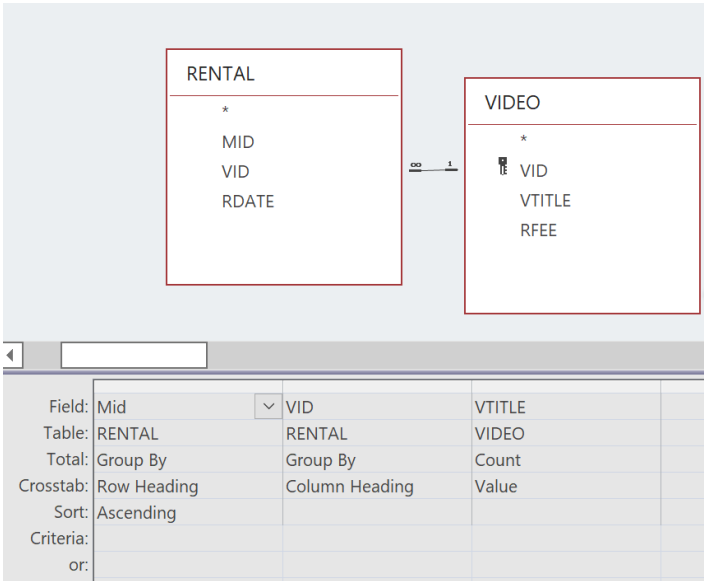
RENTAL
*
MID
VID
RDATE

VIDEO
*
VID
VTITLE
RFEE

∞ 1

| | | | |
|---|---|---|---|
| Field: | Mid | VID | VTITLE |
| Table: | RENTAL | RENTAL | VIDEO |
| Total: | Group By | Group By | Count |
| Crosstab: | Row Heading | Column Heading | Value |
| Sort: | Ascending | | |
| Criteria: | | | |
| or: | | | |